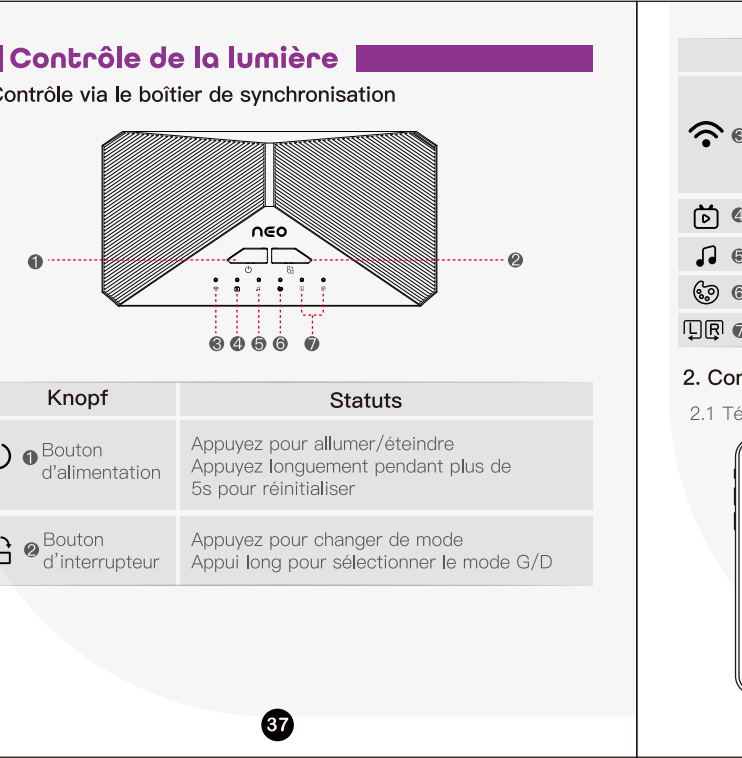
Contrôle de la lumière

Contrôle via le boîtier de synchronisation

neo

❶ ❷

❸ ❹ ❺ ❻ ❼

| Knopf | Statuts |
|---|---|
| ❶ Bouton d'alimentation | Appuyez pour allumer/éteindre Appuyez longuement pendant plus de 5s pour réinitialiser |
| ❷ Bouton d'interrupteur | Appuyez pour changer de mode Appui long pour sélectionner le mode G/D |

37

❸

❹

❺

❻

❼

2. Cor

2.1 Té